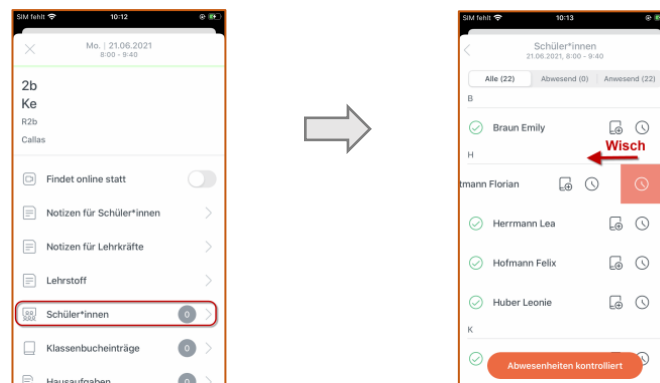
SIM fehlt 10:12

Mo. | 21.06.2021
8:00 - 9:40

2b
Ke
R2b
Callas

Findet online statt

Notizen für Schüler*innen

Notizen für Lehrkräfte

Lehrstoff

Schüler*innen 0

Klassenbucheinträge 0

Hausaufgaben 0

SIM fehlt 10:13

Schüler*innen
21.06.2021, 8:00 - 9:40

Alle (22) | Abwesend (0) | Anwesend (22)

B

Braun Emily

H

Wisch

tmann Florian

Herrmann Lea

Hofmann Felix

Huber Leonie

K

Abwesenheiten kontrolliert